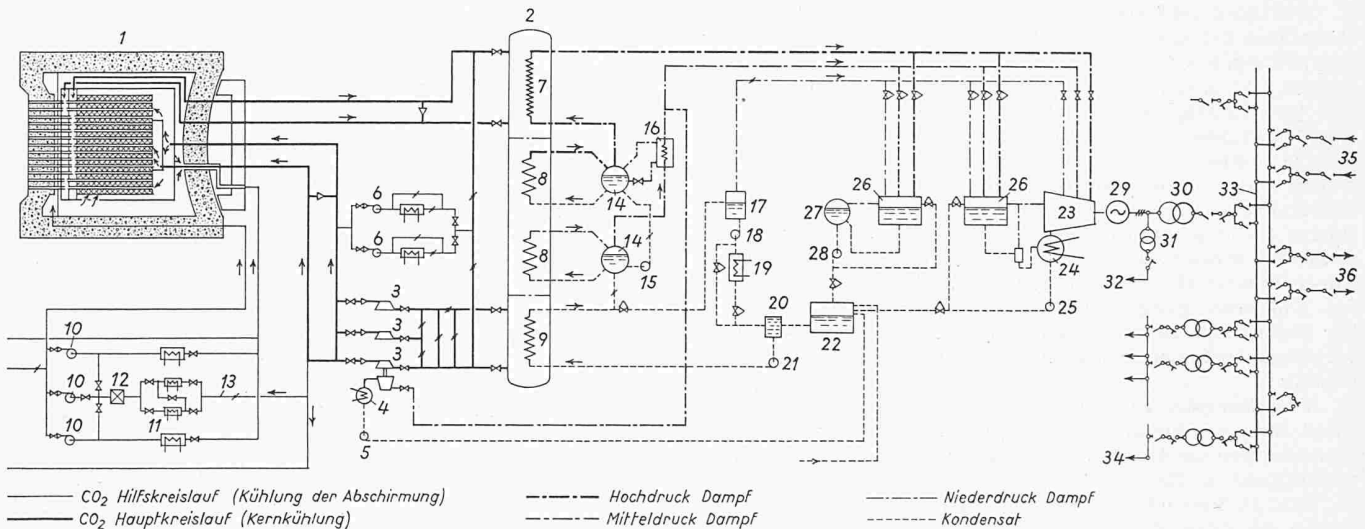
1
2
7
16
8
14
6
6
8
14
15
17
18
19
20
21
22
26
26
27
28
23
24
25
29
30
31
32
33
35
36
34
3
3
3
4
5
9
10
10
10
12
13
11
11

$CO_2$ Hilfskreislauf (Kühlung der Abschirmung)
$CO_2$ Hauptkreislauf (Kernkühlung)
Hochdruck Dampf
Mitteldruck Dampf
Niederdruck Dampf
Kondensat